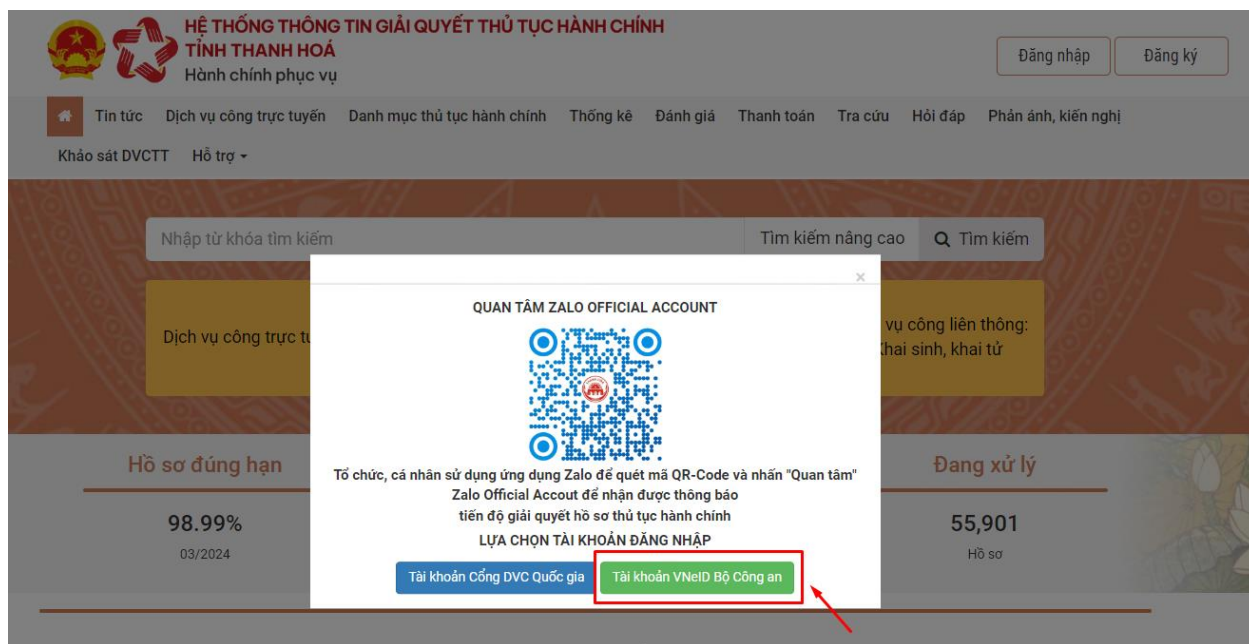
HỆ THỐNG THÔNG TIN GIẢI QUYẾT THỦ TỤC HÀNH CHÍNH
TỈNH THANH HOÁ
Hành chính phục vụ

Đăng nhập
Đăng ký

Tin tức
Dịch vụ công trực tuyến
Danh mục thủ tục hành chính
Thống kê
Đánh giá
Thanh toán
Tra cứu
Hỏi đáp
Phản ánh, kiến nghị
Khảo sát DVCTT
Hỗ trợ

Nhập từ khóa tìm kiếm
Tìm kiếm nâng cao
Tìm kiếm

Dịch vụ công trực tu
vụ công liên thông:
Khai sinh, khai tử

Hồ sơ đúng hạn
98.99%
03/2024

Đang xử lý
55,901
Hồ sơ

×
QUAN TÂM ZALO OFFICIAL ACCOUNT

Tổ chức, cá nhân sử dụng ứng dụng Zalo để quét mã QR-Code và nhấn "Quan tâm" Zalo Official Accout để nhận được thông báo tiến độ giải quyết hồ sơ thủ tục hành chính

LỰA CHỌN TÀI KHOẢN ĐĂNG NHẬP

Tài khoản Cổng DVC Quốc gia
Tài khoản VNeID Bộ Công an